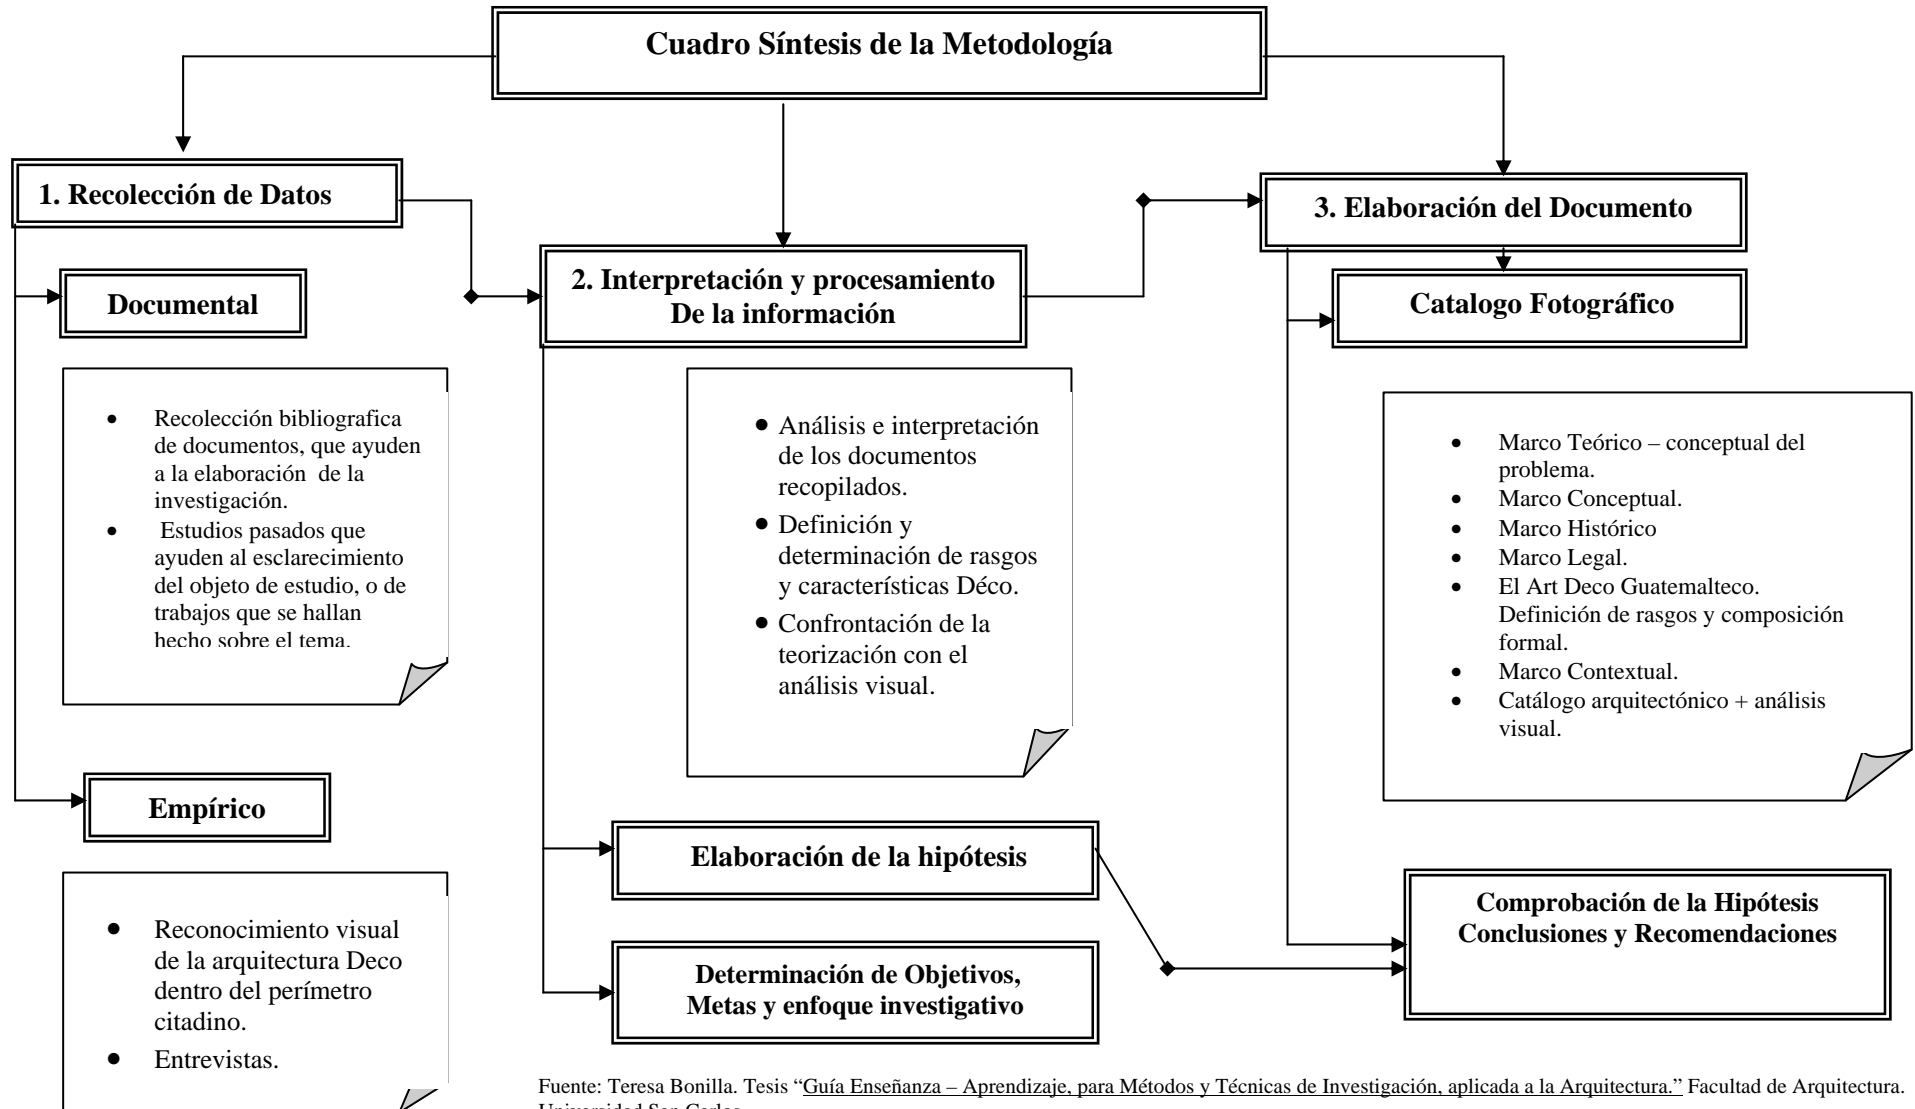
Cuadro Síntesis de la Metodología

1. Recolección de Datos

Documental

- Recolección bibliografica de documentos, que ayuden a la elaboración de la investigación.
- Estudios pasados que ayuden al esclarecimiento del objeto de estudio, o de trabajos que se hallan hecho sobre el tema.

Empírico

- Reconocimiento visual de la arquitectura Deco dentro del perímetro citadino.
- Entrevistas.

2. Interpretación y procesamiento De la información

- Análisis e interpretación de los documentos recopilados.
- Definición y determinación de rasgos y características Déco.
- Confrontación de la teorización con el análisis visual.

Elaboración de la hipótesis

Determinación de Objetivos, Metas y enfoque investigativo

3. Elaboración del Documento

Catalogo Fotográfico

- Marco Teórico – conceptual del problema.
- Marco Conceptual.
- Marco Histórico
- Marco Legal.
- El Art Deco Guatemalteco. Definición de rasgos y composición formal.
- Marco Contextual.
- Catálogo arquitectónico + análisis visual.

Comprobación de la Hipótesis Conclusiones y Recomendaciones

Fuente: Teresa Bonilla. Tesis "Guía Enseñanza – Aprendizaje, para Métodos y Técnicas de Investigación, aplicada a la Arquitectura." Facultad de Arquitectura. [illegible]